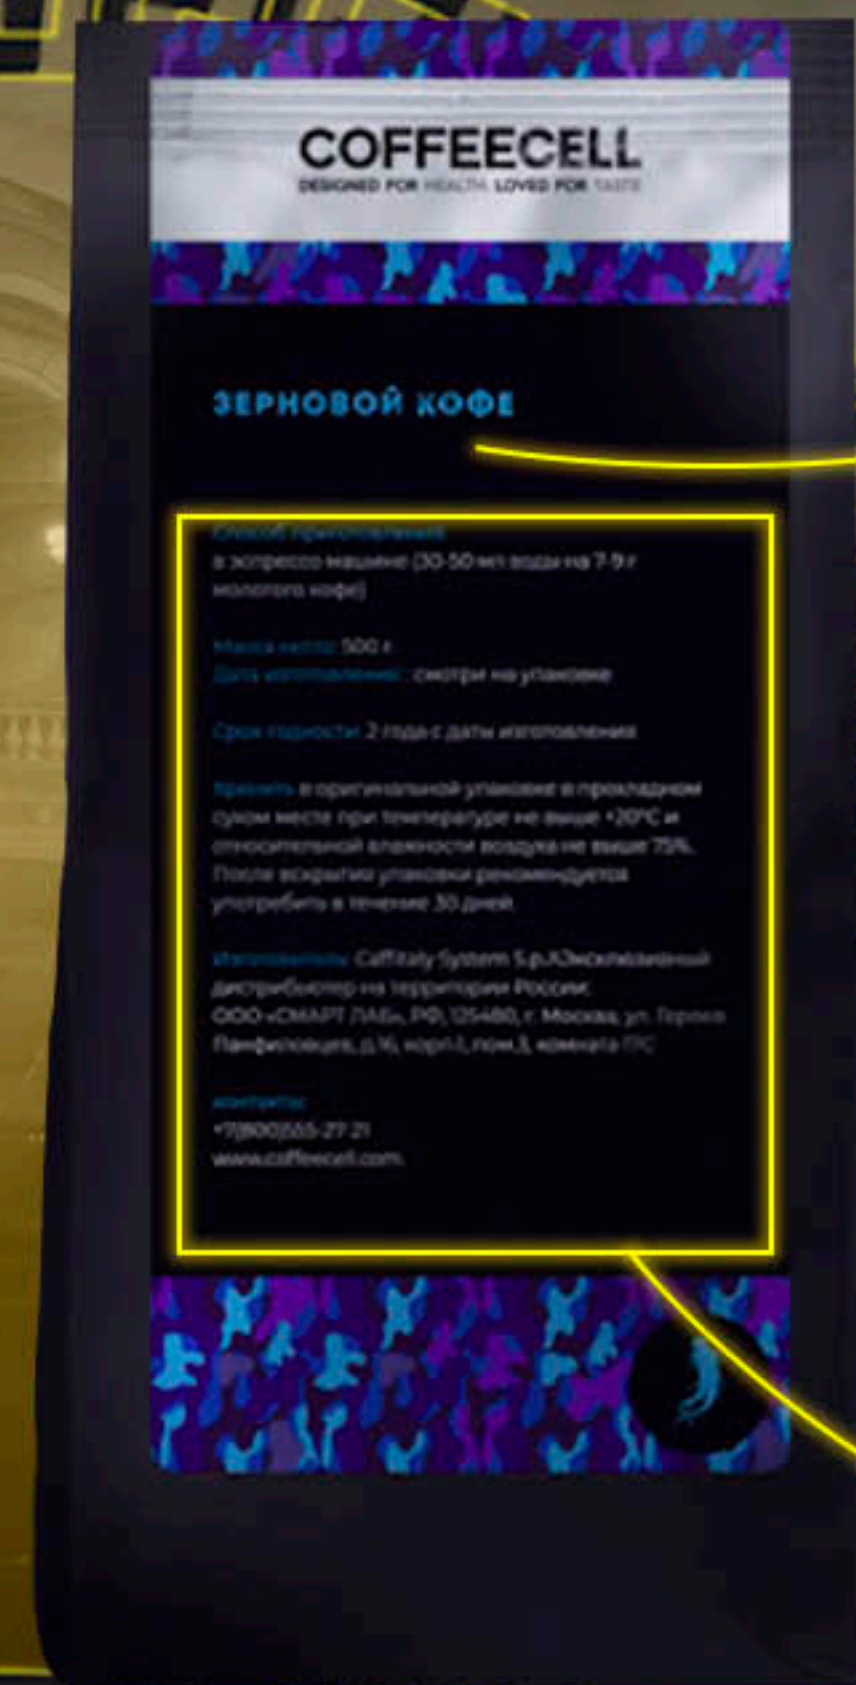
COFFEECELL
DESIGNED FOR HEALTH. LOVED FOR TASTE

ЗЕРНОВОЙ КОФЕ

Способ приготовления:
в эспрессо машине (30-50 мл воды на 7-9 г молотого кофе)

Масса нетто: 500 г
Дата изготовления: смотри на упаковке

Срок годности: 2 года с даты изготовления

Хранить в оригинальной упаковке в прохладном сухом месте при температуре не выше +20°С и относительной влажности воздуха не выше 75%. После вскрытия упаковки рекомендуется употребить в течение 30 дней.

Изготовитель: Caffitaly System S.p.A.Эксклюзивный дистрибьютор на территории России: ООО «СМАРТ ЛАБ», РФ, 125480, г. Москва, ул. Героев Панфиловцев, д.16, корп.1, пом.3, комната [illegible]

контакты:
+7(800)555-27-21
www.coffeecell.com